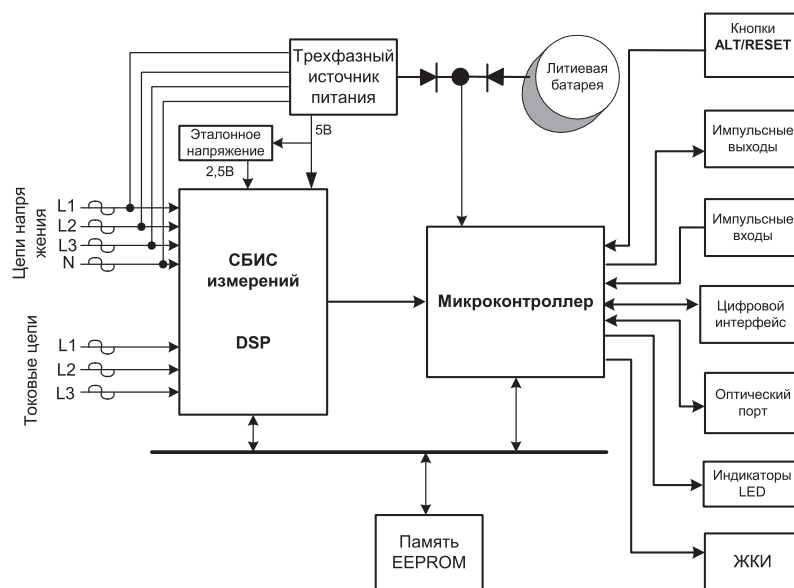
Трехфазный источник питания

Литиевая батарея

Кнопки ALT/RESET

Эталонное напряжение

5В

2,5В

Импульсные выходы

Импульсные входы

Цепи напряжения

L1
L2
L3
N

СБИС измерений

DSP

Микроконтроллер

Цифровой интерфейс

Токовые цепи

L1
L2
L3

Оптический порт

Индикаторы LED

Память EEPROM

ЖКИ